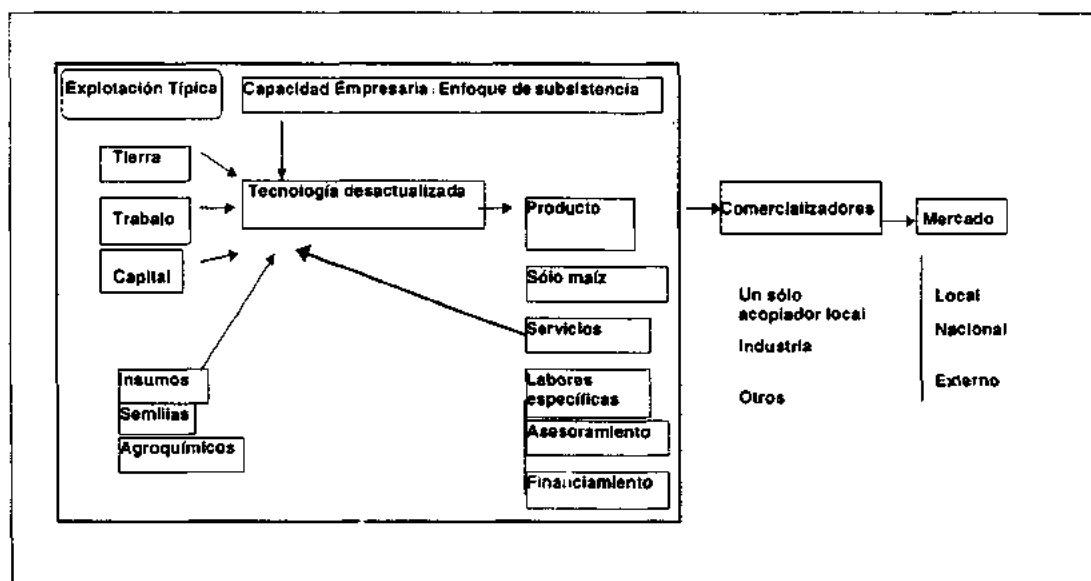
Explotación Típica

Capacidad Empresaria : Enfoque de subsistencia

Tierra

Trabajo

Capital

Tecnología desactualizada

Producto

Sólo maíz

Servicios

Labores específicas

Asesoramiento

Financiamiento

Insumos

Semillas

Agroquímicos

Comercializadores

Un sólo acopiador local

Industria

Otros

Mercado

Local

Nacional

Externo